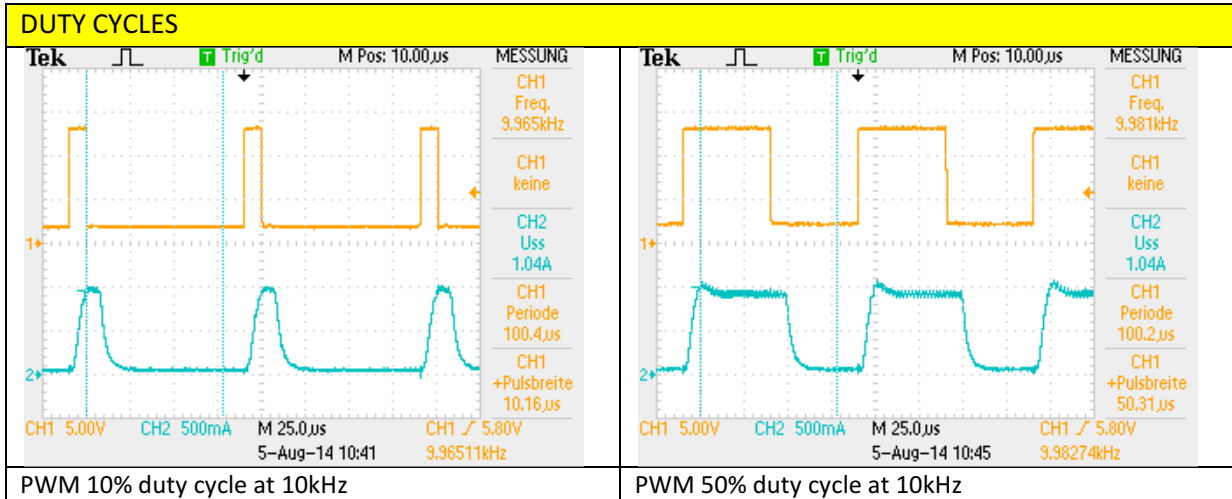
DUTY CYCLES

| Tek Trig'd M Pos: 10.00 µs MESSUNG CH1 Freq. 9.965kHz CH1 keine CH2 Uss 1.04A CH1 Periode 100.4 µs CH1 +Pulsbreite 10.16 µs 1 2 CH1 5.00V CH2 500mA M 25.0 µs 5-Aug-14 10:41 CH1 ∕ 5.80V 9.96511kHz | Tek Trig'd M Pos: 10.00 µs MESSUNG CH1 Freq. 9.981kHz CH1 keine CH2 Uss 1.04A CH1 Periode 100.2 µs CH1 +Pulsbreite 50.31 µs 1 2 CH1 5.00V CH2 500mA M 25.0 µs 5-Aug-14 10:45 CH1 ∕ 5.80V 9.98274kHz |
|---|---|
| PWM 10% duty cycle at 10kHz | PWM 50% duty cycle at 10kHz |